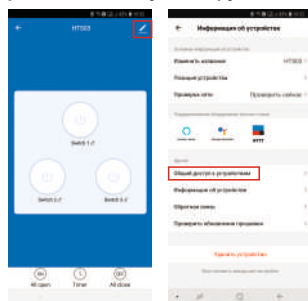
HTS03

Switch 1 ©

Switch 2 ©

Switch 3 ©

All open

Timer

All close

Информация об устройстве

Изменить название HTS03

Функция устройства

Проверить сеть Проверить сейчас

IFTTT

Общий доступ к устройствам

Информация об устройстве

Обратная связь

Проверить обновление прошивки

Удалить устройство